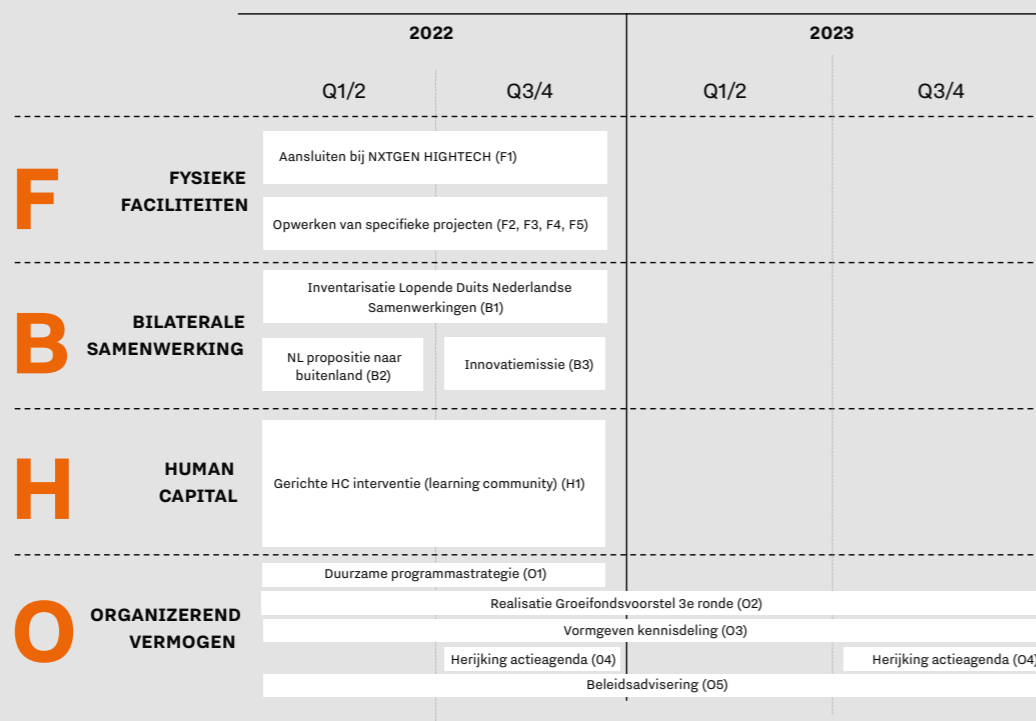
2022

2023

Q1/2

Q3/4

Q1/2

Q3/4

F

FYSIEKE FACILITEITEN

Aansluiten bij NXTGEN HIGHTECH (F1)

Opwerken van specifieke projecten (F2, F3, F4, F5)

B

BILATERALE SAMENWERKING

Inventarisatie Lopende Duits Nederlandse Samenwerkingen (B1)

NL propositie naar buitenland (B2)

Innovatiemissie (B3)

H

HUMAN CAPITAL

Gerichte HC interventie (learning community) (H1)

O

ORGANIZEREND VERMOGEN

Duurzame programmastrategie (O1)

Realisatie Groeifondsvoorstel 3e ronde (O2)

Vormgeven kennisdeling (O3)

Herijking actieagenda (O4)

Herijking actieagenda (O4

Beleidsadvisering (O5)